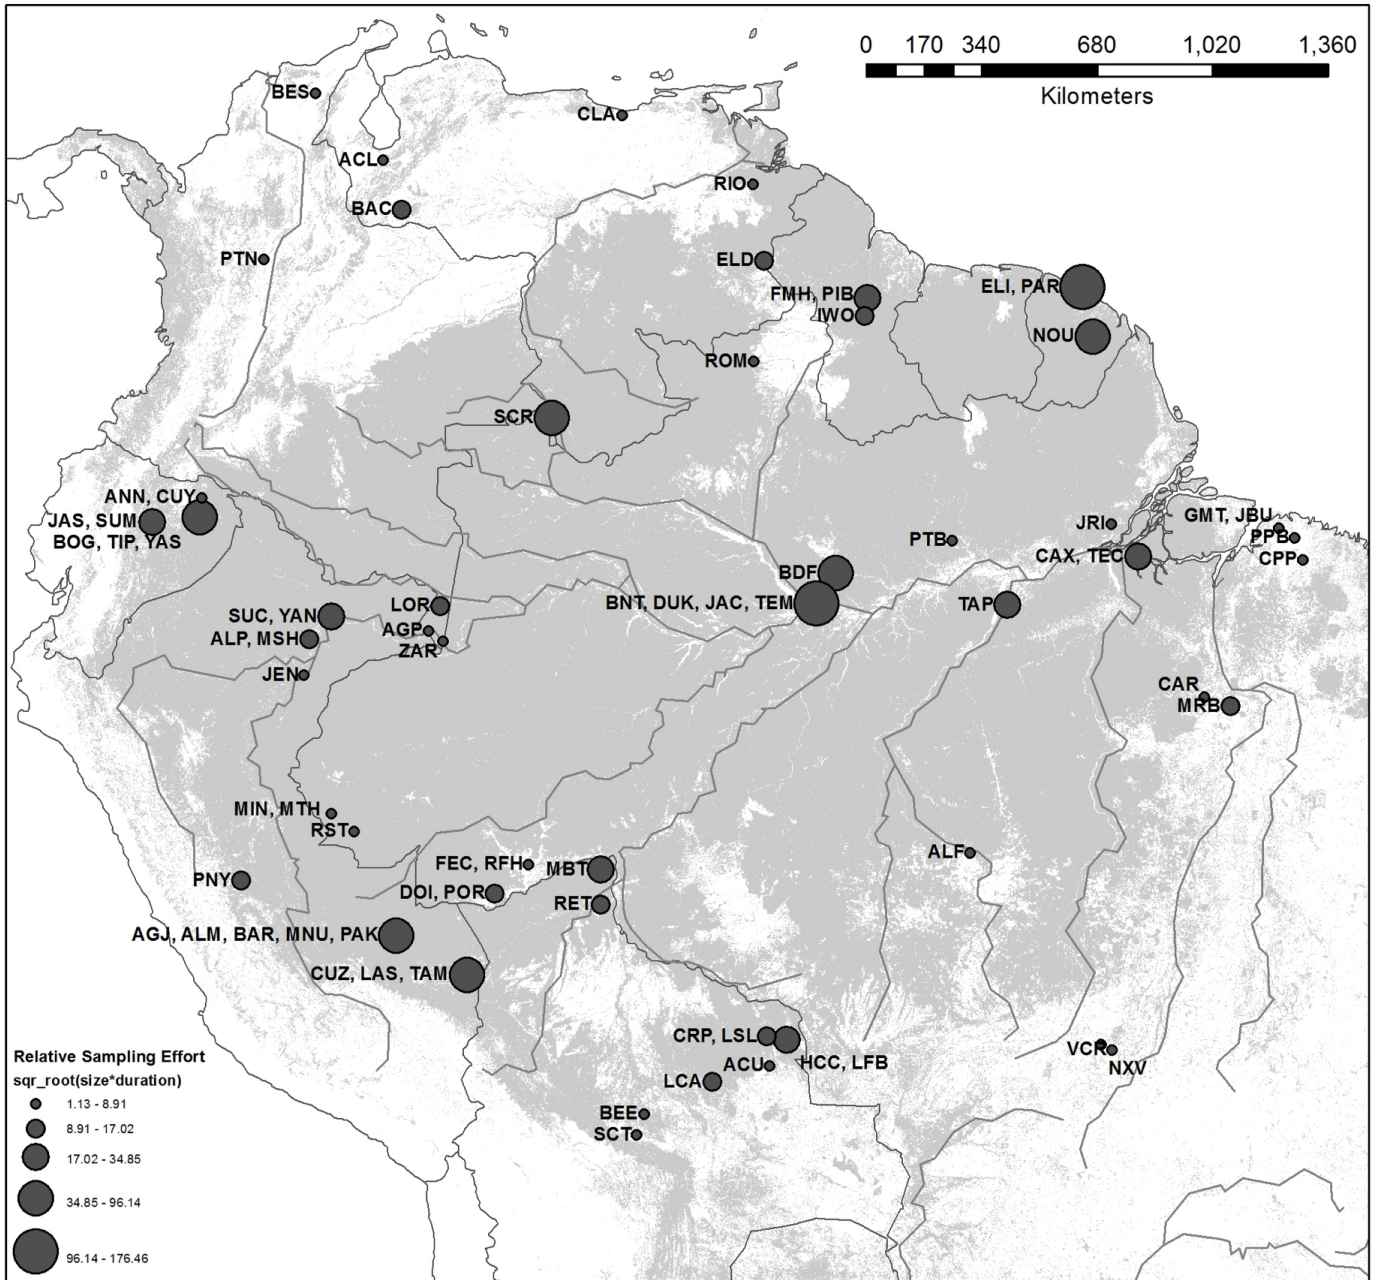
0 170 340 680 1,020 1,360
Kilometers

BES
CLA
ACL
RIO
BAC
PTN
ELD
FMH, PIB
ELI, PAR
IWO
NOU
ROM
SCR
ANN, CUY
JAS, SUM
BOG, TIP, YAS
JRI
GMT, JBU
PPB
PTB
CAX, TEC
CPP
BDF
LOR
BNT, DUK, JAC, TEM
SUC, YAN
TAP
AGP
ALP, MSH
ZAR
JEN
CAR
MRB
MIN, MTH
RST
ALF
FEC, RFH
MBT
PNY
DOI, POR
RET
AGJ, ALM, BAR, MNU, PAK
CUZ, LAS, TAM
CRP, LSL
HCC, LFB
VCR
NXV
ACU
LCA
BEE
SCT

Relative Sampling Effort
sqr_root(size*duration)
1.13 - 8.91
8.91 - 17.02
17.02 - 34.85
34.85 - 96.14
96.14 - 176.46